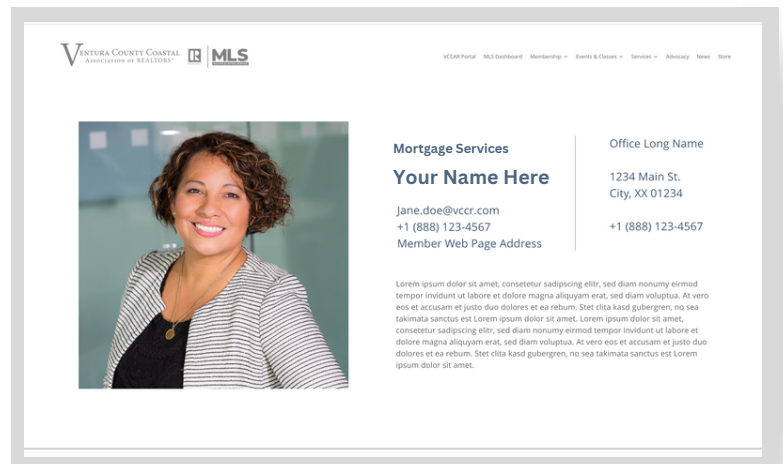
Ventura County Coastal Association of REALTORS® MLS

VCCAR Portal MLS Dashboard Membership Events & Classes Services Advocacy News Store

Mortgage Services

Your Name Here

Jane.doe@vccr.com
+1 (888) 123-4567
Member Web Page Address

Office Long Name

1234 Main St.
City, XX 01234

+1 (888) 123-4567

Lorem ipsum dolor sit amet, consetetur sadipscing elitr, sed diam nonumy eirmod tempor invidunt ut labore et dolore magna aliquyam erat, sed diam voluptua. At vero eos et accusam et justo duo dolores et ea rebum. Stet clita kasd gubergren, no sea takimata sanctus est Lorem ipsum dolor sit amet. Lorem ipsum dolor sit amet, consetetur sadipscing elitr, sed diam nonumy eirmod tempor invidunt ut labore et dolore magna aliquyam erat, sed diam voluptua. At vero eos et accusam et justo duo dolores et ea rebum. Stet clita kasd gubergren, no sea takimata sanctus est Lorem ipsum dolor sit amet.